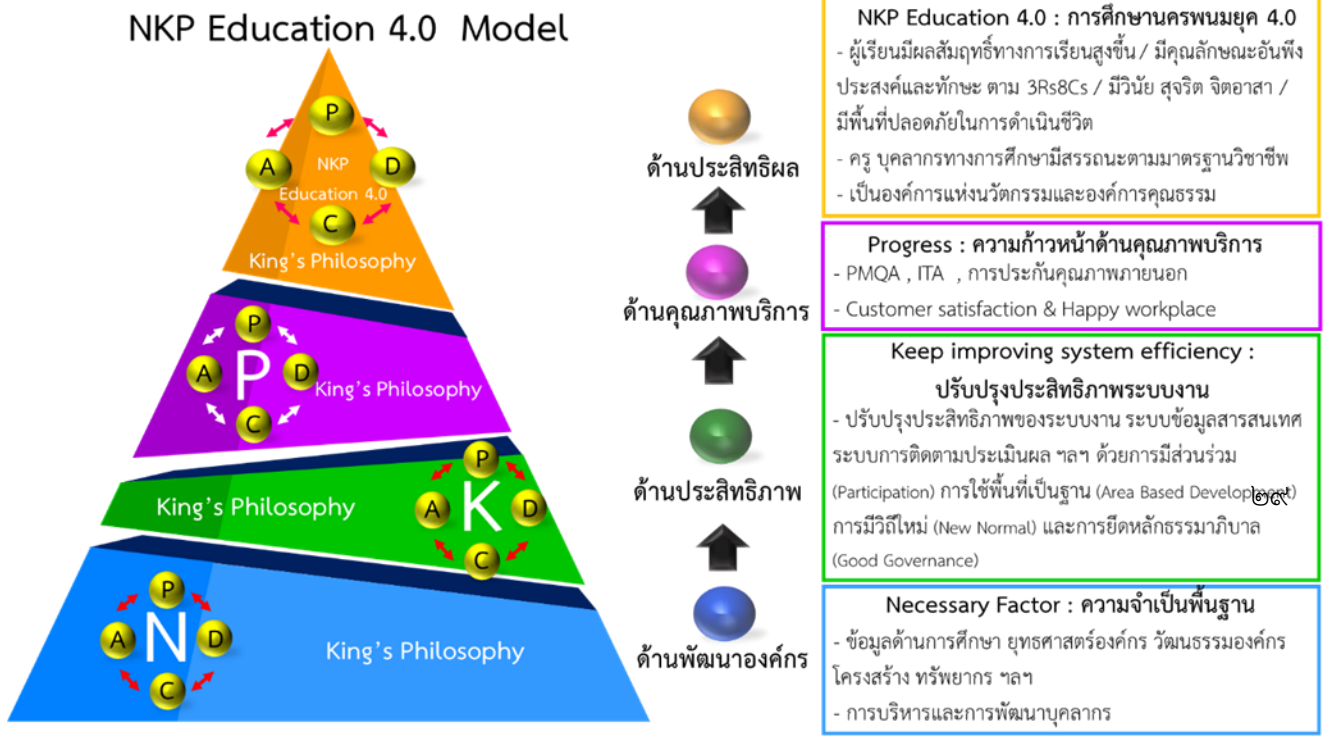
NKP Education 4.0 Model

P
A
NKP Education 4.0
D
C
King's Philosophy

P
A
P
D
C
King's Philosophy

King's Philosophy
P
A
K
D
C

P
A
N
D
C
King's Philosophy

ด้านประสิทธิผล

ด้านคุณภาพบริการ

ด้านประสิทธิภาพ

ด้านพัฒนาองค์กร

NKP Education 4.0 : การศึกษานครพนมยุค 4.0
- ผู้เรียนมีผลสัมฤทธิ์ทางการเรียนสูงขึ้น / มีคุณลักษณะอันพึงประสงค์และทักษะ ตาม 3Rs8Cs / มีวินัย สุจริต จิตอาสา / มีพื้นที่ปลอดภัยในการดำเนินชีวิต
- ครู บุคลากรทางการศึกษามีสรรถนะตามมาตรฐานวิชาชีพ
- เป็นองค์การแห่งนวัตกรรมและองค์การคุณธรรม

Progress : ความก้าวหน้าด้านคุณภาพบริการ
- PMQA , ITA , การประกันคุณภาพภายนอก
- Customer satisfaction & Happy workplace

Keep improving system efficiency :
ปรับปรุงประสิทธิภาพระบบงาน
- ปรับปรุงประสิทธิภาพของระบบงาน ระบบข้อมูลสารสนเทศ ระบบการติดตามประเมินผล ฯลฯ ด้วยการมีส่วนร่วม (Participation) การใช้พื้นที่เป็นฐาน (Area Based Development) การมีวิถีใหม่ (New Normal) และการยึดหลักธรรมาภิบาล (Good Governance)

๒๙

Necessary Factor : ความจำเป็นพื้นฐาน
- ข้อมูลด้านการศึกษา ยุทธศาสตร์องค์กร วัฒนธรรมองค์กร โครงสร้าง ทรัพยากร ฯลฯ
- การบริหารและการพัฒนาบุคลากร